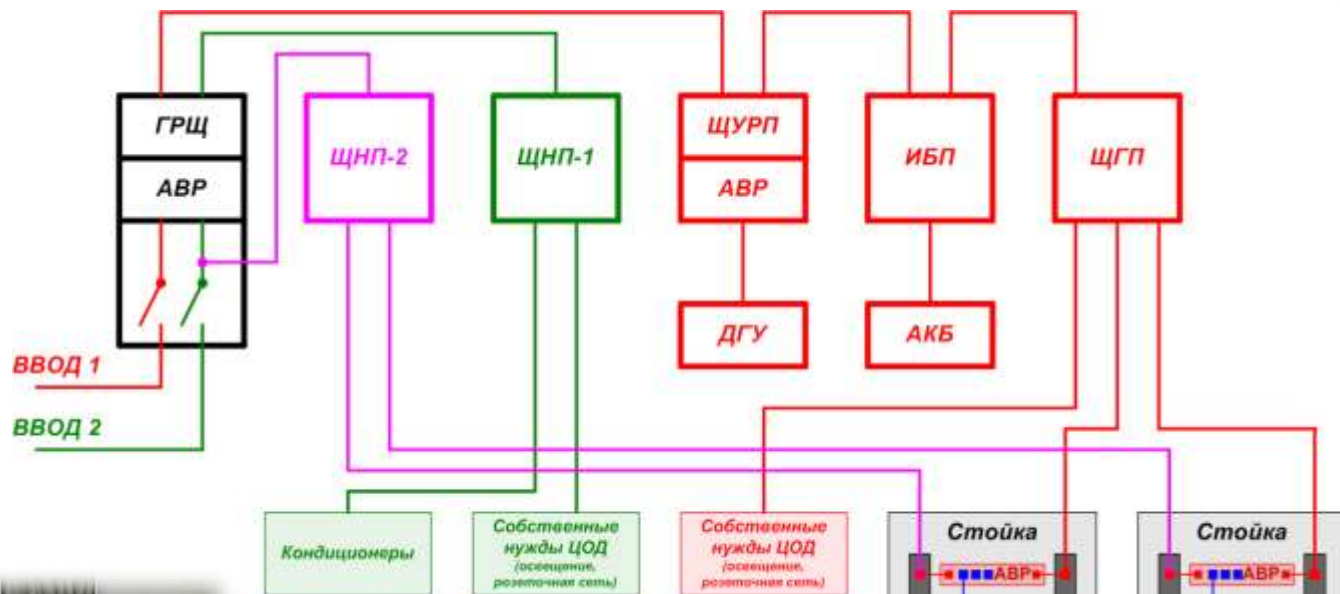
ГРЩ

АВР

ЩНП-2

ЩНП-1

ЩУРП

АВР

ИБП

ЩГП

ДГУ

АКБ

ВВОД 1

ВВОД 2

Кондиционеры

Собственные нужды ЦОД (освещение, розеточная сеть)

Собственные нужды ЦОД (освещение, розеточная сеть)

Стойка

АВР

Стойка

АВР